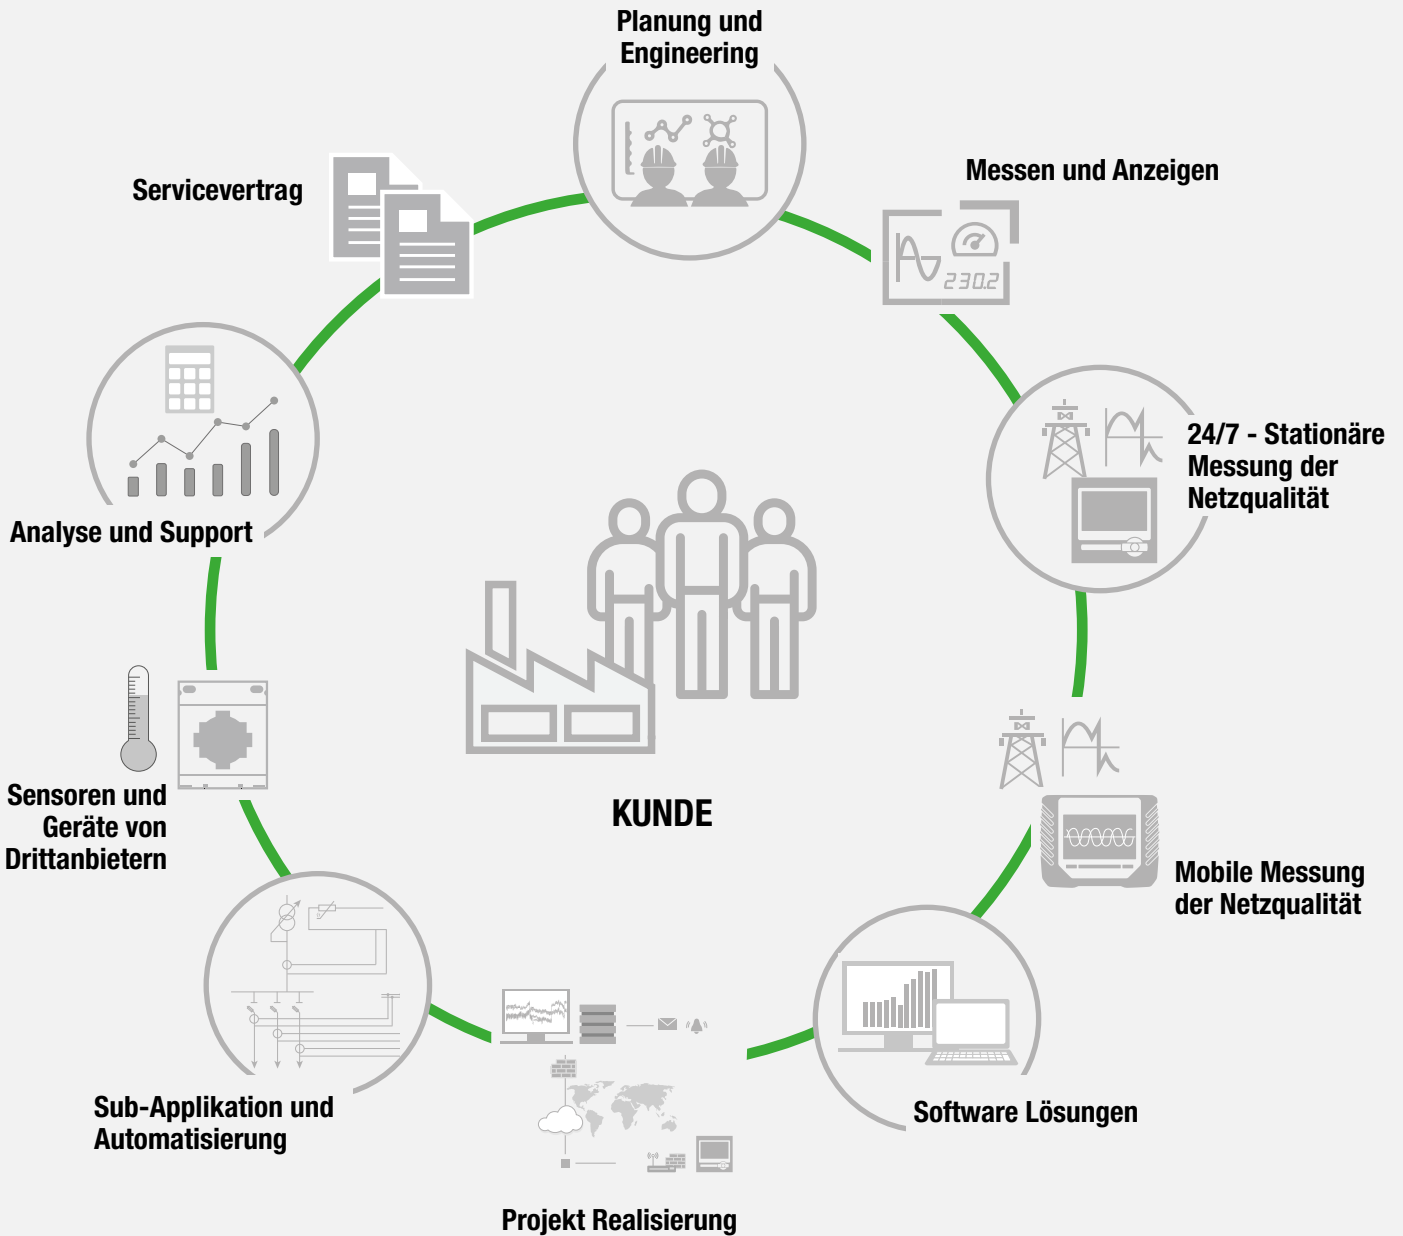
Planung und Engineering

Messen und Anzeigen

230.2

24/7 - Stationäre Messung der Netzqualität

Mobile Messung der Netzqualität

Software Lösungen

Projekt Realisierung

Sub-Applikation und Automatisierung

Sensoren und Geräte von Drittanbietern

Analyse und Support

Servicevertrag

KUNDE